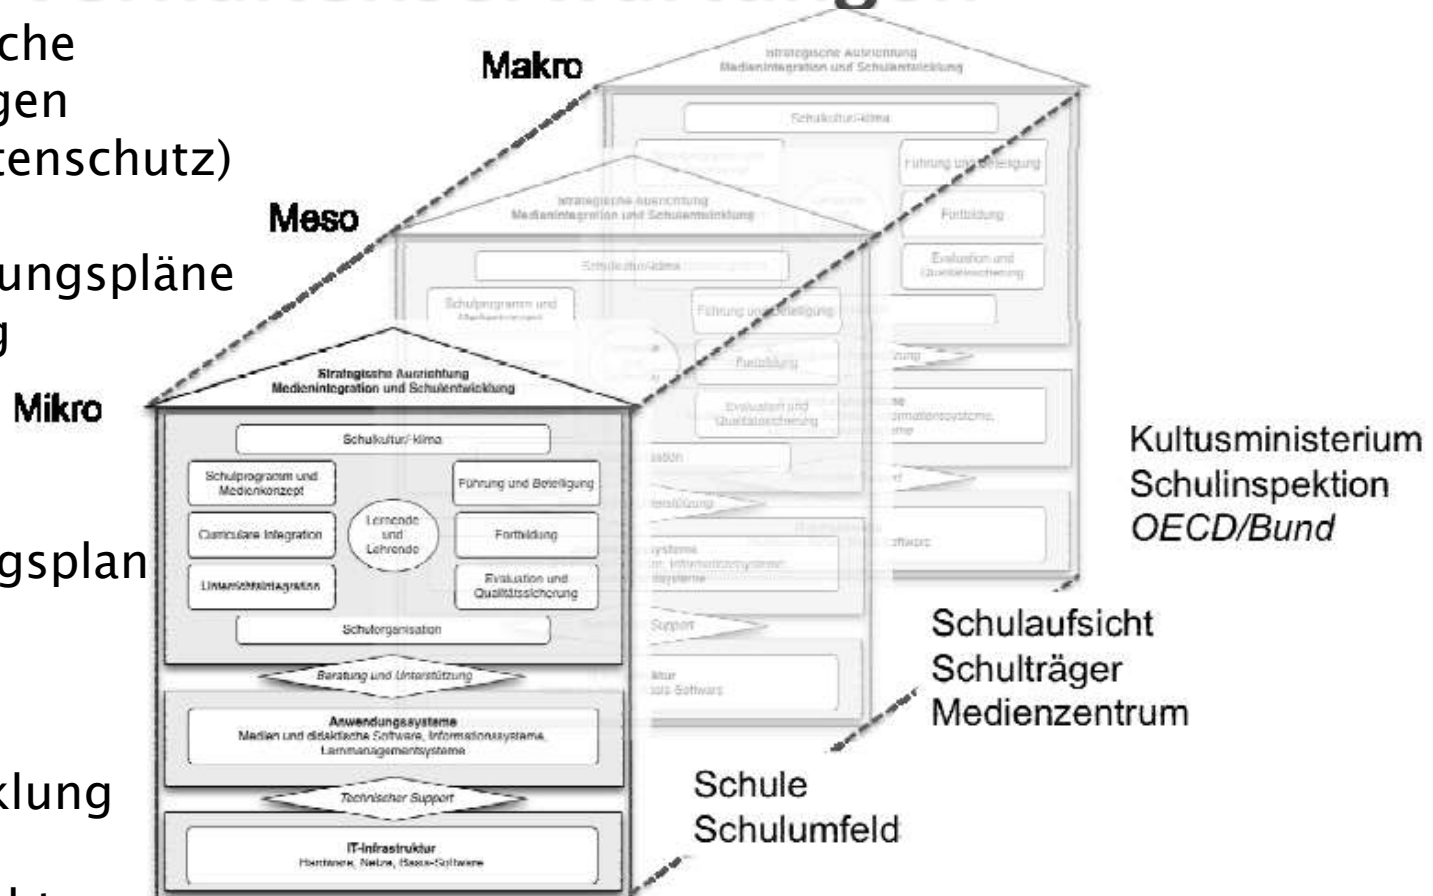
che
gen
tenschutz)

ungspläne
g

gsplan

klung

Makro

Strategische Ausrichtung
Medienintegration und Schulentwicklung

Schulkultur/-klima

Führung und Beteiligung

Fortbildung

Evaluation und Qualitätssicherung

Meso

Strategische Ausrichtung
Medienintegration und Schulentwicklung

Schulkultur/-klima

Schulprogramm und Medienkonzept

Führung und Beteiligung

Fortbildung

Evaluation und Qualitätssicherung

Mikro

Strategische Ausrichtung
Medienintegration und Schulentwicklung

Schulkultur/-klima

Schulprogramm und Medienkonzept

Führung und Beteiligung

Curriculare Integration

Lernende und Lehrende

Fortbildung

Unterrichtsintegration

Evaluation und Qualitätssicherung

Schulorganisation

Beratung und Unterstützung

Anwendungssysteme
Medien und didaktische Software, Informationssysteme, Lernmanagementsysteme

Technischer Support

IT-Infrastruktur
Hardware, Netze, Basis-Software

Kultusministerium
Schulinspektion
OECD/Bund

Schulaufsicht
Schulträger
Medienzentrum

Schule
Schulumfeld